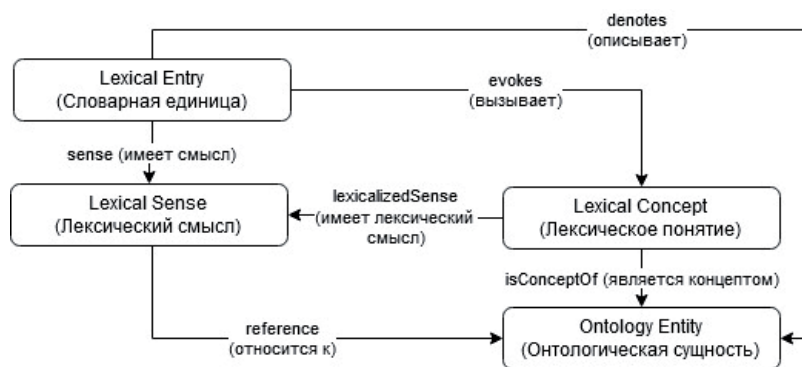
denotes
(описывает)

Lexical Entry
(Словарная единица)

evokes
(вызывает)

sense (имеет смысл)

Lexical Sense
(Лексический смысл)

lexicalizedSense
(имеет лексический
смысл)

Lexical Concept
(Лексическое понятие)

isConceptOf (является концептом)

reference
(относится к)

Ontology Entity
(Онтологическая сущность)